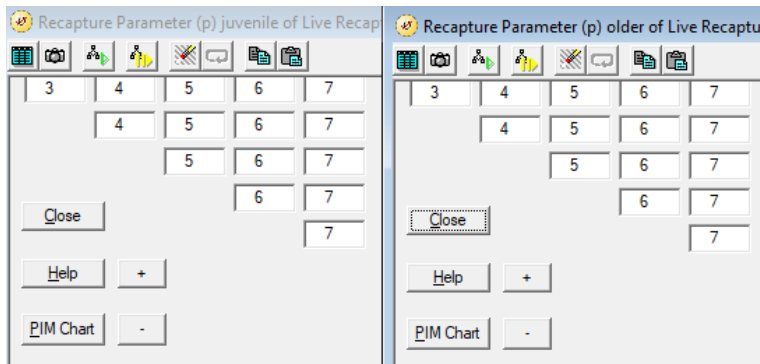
Recapture Parameter (p) juvenile of Live Recap

| 3 | 4 | 5 | 6 | 7 |
|---|---|---|---|---|
| | 4 | 5 | 6 | 7 |
| | | 5 | 6 | 7 |
| | | | 6 | 7 |
| | | | | 7 |

Close

Help +

PIM Chart -

Recapture Parameter (p) older of Live Recaptu

| 3 | 4 | 5 | 6 | 7 |
|---|---|---|---|---|
| | 4 | 5 | 6 | 7 |
| | | 5 | 6 | 7 |
| | | | 6 | 7 |
| | | | | 7 |

Close

Help +

PIM Chart -